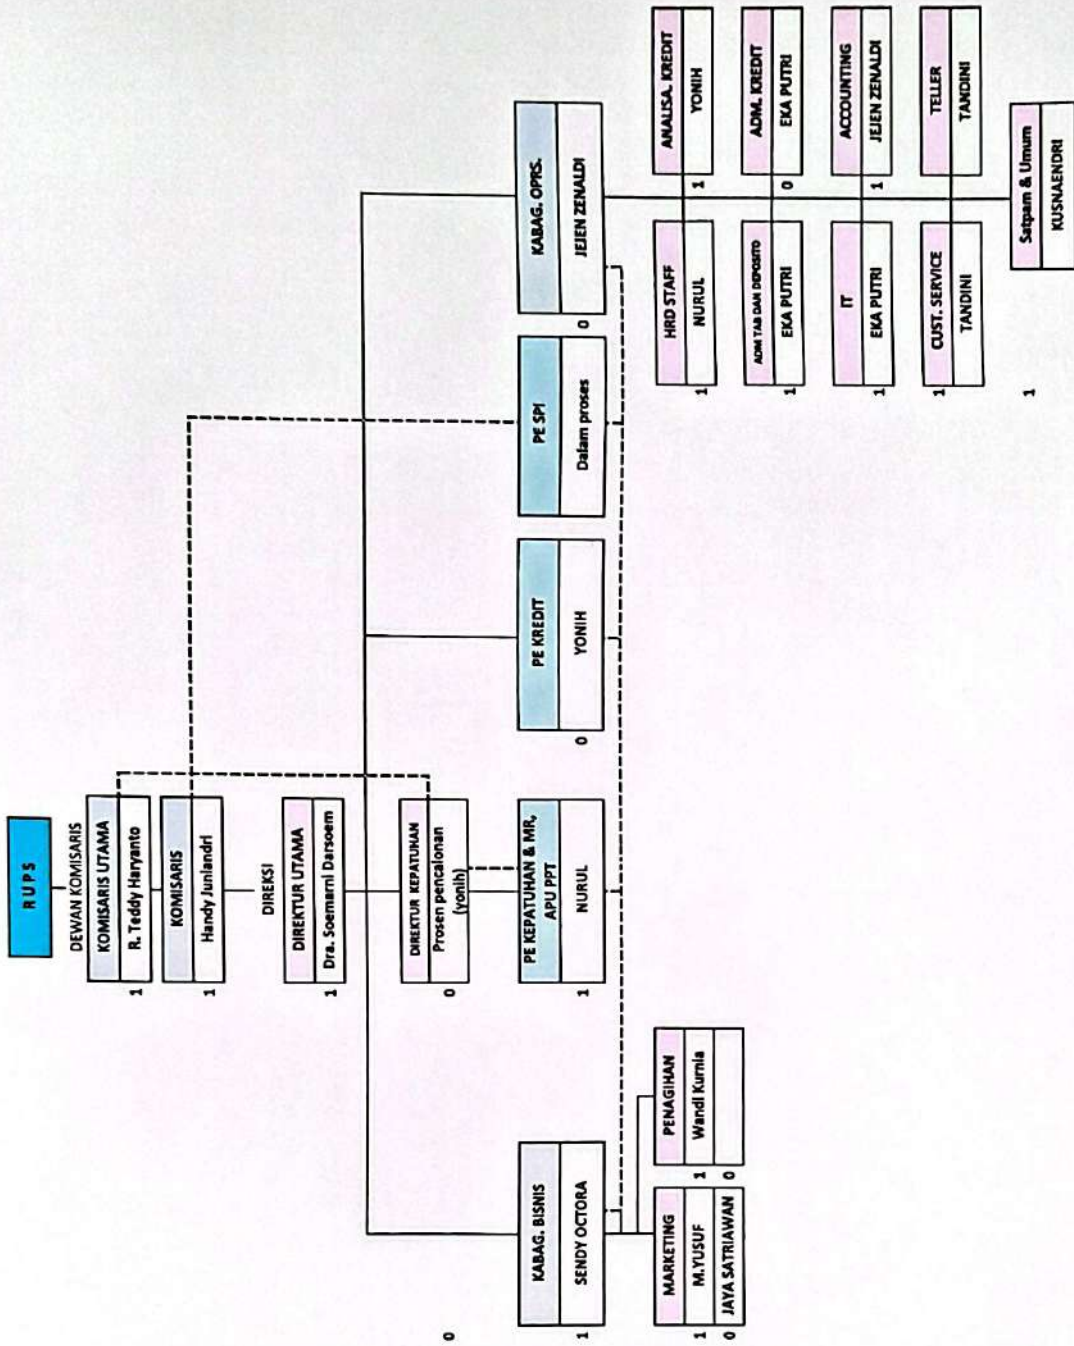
RUPS

DEWAN KOMISARIS

KOMISARIS UTAMA
R. Teddy Haryanto
1

KOMISARIS
Handy Juniandri
1

DIREKSI

DIREKTUR UTAMA
Dra. Soemarni Darsoem
1

DIREKTUR KEPATUHAN
Prosen pencalonan (yonih)
0

PE KEPATUHAN & MR, APU PPT
NURUL
1

PE KREDIT
YONIH
0

PE SPI
Dalam proses

KABAG. OPRS.
JEJEN ZENALDI
0

HRD STAFF
NURUL
1

ANALISA. KREDIT
YONIH
1

ADM TAB DAN DEPOSITO
EKA PUTRI
1

ADM. KREDIT
EKA PUTRI
0

IT
EKA PUTRI
1

ACCOUNTING
JEJEN ZENALDI
1

CUST. SERVICE
TANDINI
1

TELLER
TANDINI

Satpam & Umum
KUSNAENDRI
1

KABAG. BISNIS
SENDY OCTORA
1
0

MARKETING
M.YUSUF
1
JAYA SATRIAWAN
0

PENAGIHAN
Wandi Kurnia
1
0